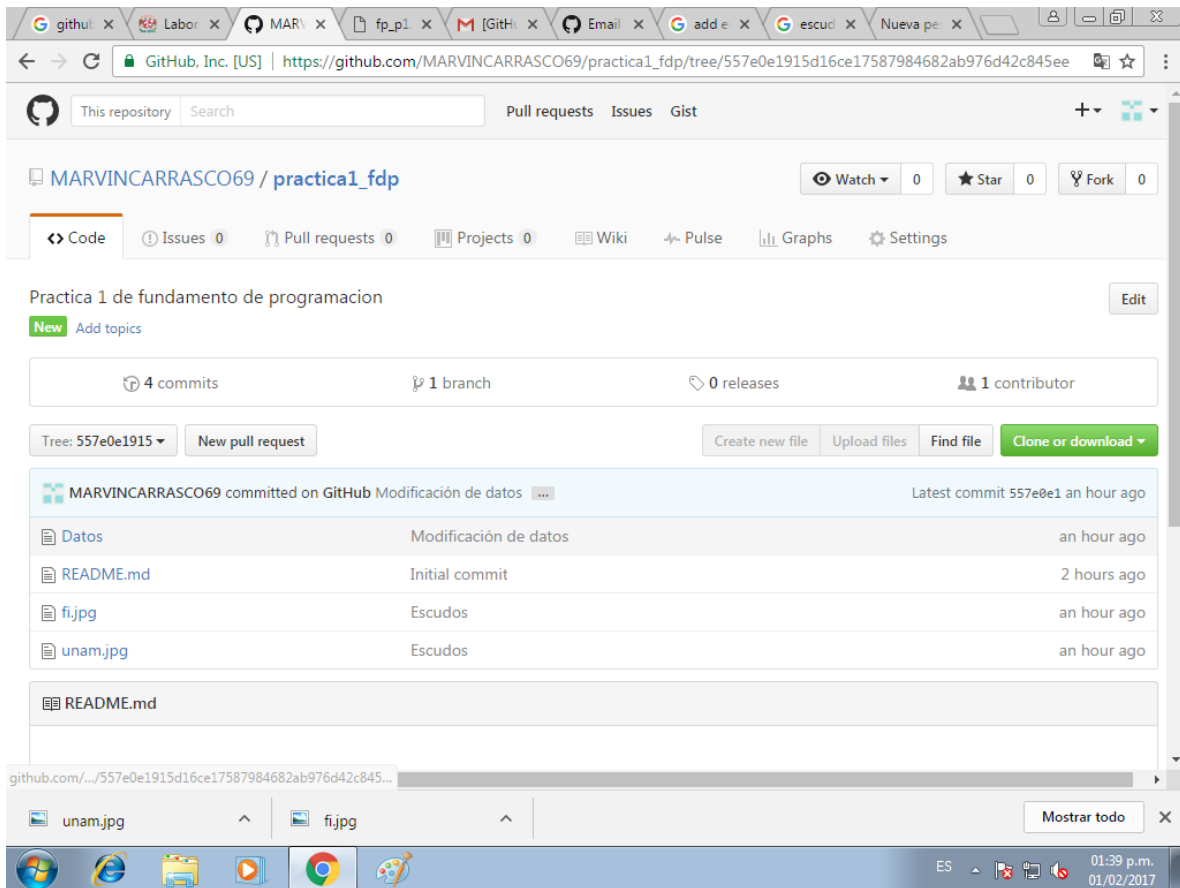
G github × Labor × MARV × fp_p1 × M [GitH × Email × G add e × G escud × Nueva pe ×

GitHub, Inc. [US] | https://github.com/MARVINCARRASCO69/practica1_fdp/tree/557e0e1915d16ce17587984682ab976d42c845ee

This repository Search Pull requests Issues Gist

MARVINCARRASCO69 / practica1_fdp

Watch 0 Star 0 Fork 0

Code Issues 0 Pull requests 0 Projects 0 Wiki Pulse Graphs Settings

Practica 1 de fundamento de programacion

Edit

New Add topics

4 commits 1 branch 0 releases 1 contributor

Tree: 557e0e1915 New pull request Create new file Upload files Find file Clone or download

MARVINCARRASCO69 committed on GitHub Modificación de datos ... Latest commit 557e0e1 an hour ago

| | | |
|---|---|---|
| Datos | Modificación de datos | an hour ago |
| README.md | Initial commit | 2 hours ago |
| fi.jpg | Escudos | an hour ago |
| unam.jpg | Escudos | an hour ago |

README.md

github.com/.../557e0e1915d16ce17587984682ab976d42c845...

unam.jpg fi.jpg Mostrar todo

ES 01:39 p.m. 01/02/2017